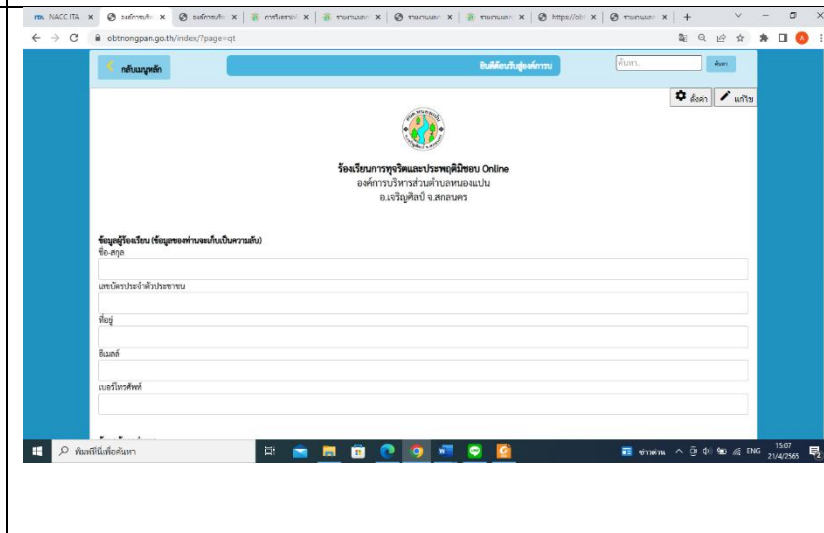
NACC ITA × องค์การบริหาร × องค์การบริหาร × การรับเรื่อง × รายงานผล × รายงานผล × รายงานผล × https://obt × รายงานผล × +

obtnongpan.go.th/index/?page=qt

กลับเมนูหลัก

ยินดีต้อนรับสู่องค์การฯ

ค้นหา...

ค้นหา

ตั้งค่า

แก้ไข

ร้องเรียนการทุจริตและประพฤติมิชอบ Online
องค์การบริหารส่วนตำบลหนองแปน
อ.เจริญศิลป์ จ.สกลนคร

ข้อมูลผู้ร้องเรียน (ข้อมูลของท่านจะเก็บเป็นความลับ)

ชื่อ-สกุล

เลขบัตรประจำตัวประชาชน

ที่อยู่

อีเมลล์

เบอร์โทรศัพท์

พิมพ์ที่นี่เพื่อค้นหา

ข่าวด่วน

ENG

15:07
21/4/2565